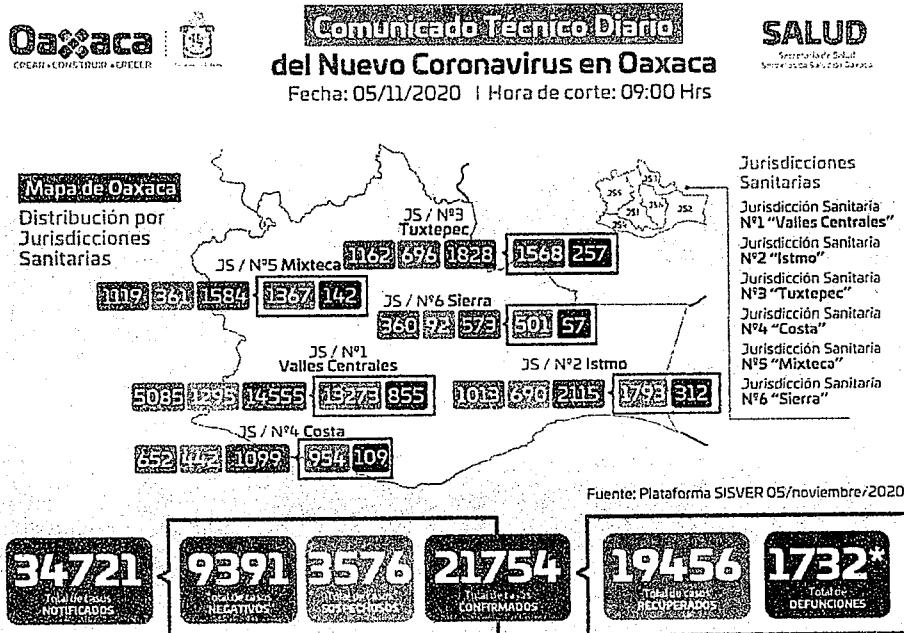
Oaxaca
CREAR • CONSTRUIR • CRECER

Comunicado Técnico Diario
del Nuevo Coronavirus en Oaxaca
Fecha: 05/11/2020 | Hora de corte: 09:00 Hrs

SALUD
Secretaría de Salud
Servicios de Salud de Oaxaca

Mapa de Oaxaca
Distribución por Jurisdicciones Sanitarias

JS / Nº3 Tuxtepec
1162 696 1828 1568 257

JS / Nº5 Mixteca
1119 361 1584 1367 142

JS / Nº6 Sierra
360 92 573 501 57

JS / Nº1 Valles Centrales
5085 1295 14555 13273 855

JS / Nº2 Istmo
1013 690 2115 1798 312

JS / Nº4 Costa
652 442 1099 954 109

Jurisdicciones Sanitarias
JS5 JS1 JS3 JS6 JS2 JS4

Jurisdicción Sanitaria Nº1 "Valles Centrales"
Jurisdicción Sanitaria Nº2 "Istmo"
Jurisdicción Sanitaria Nº3 "Tuxtepec"
Jurisdicción Sanitaria Nº4 "Costa"
Jurisdicción Sanitaria Nº5 "Mixteca"
Jurisdicción Sanitaria Nº6 "Sierra"

Fuente: Plataforma SISVER 05/noviembre/2020

34721 Total de casos NOTIFICADOS
9391 Total de casos NEGATIVOS
3576 Total de casos SOSPECHOSOS
21754 Total de casos CONFIRMADOS
19456 Total de casos RECUPERADOS
1732* Total de DEFUNCIONES